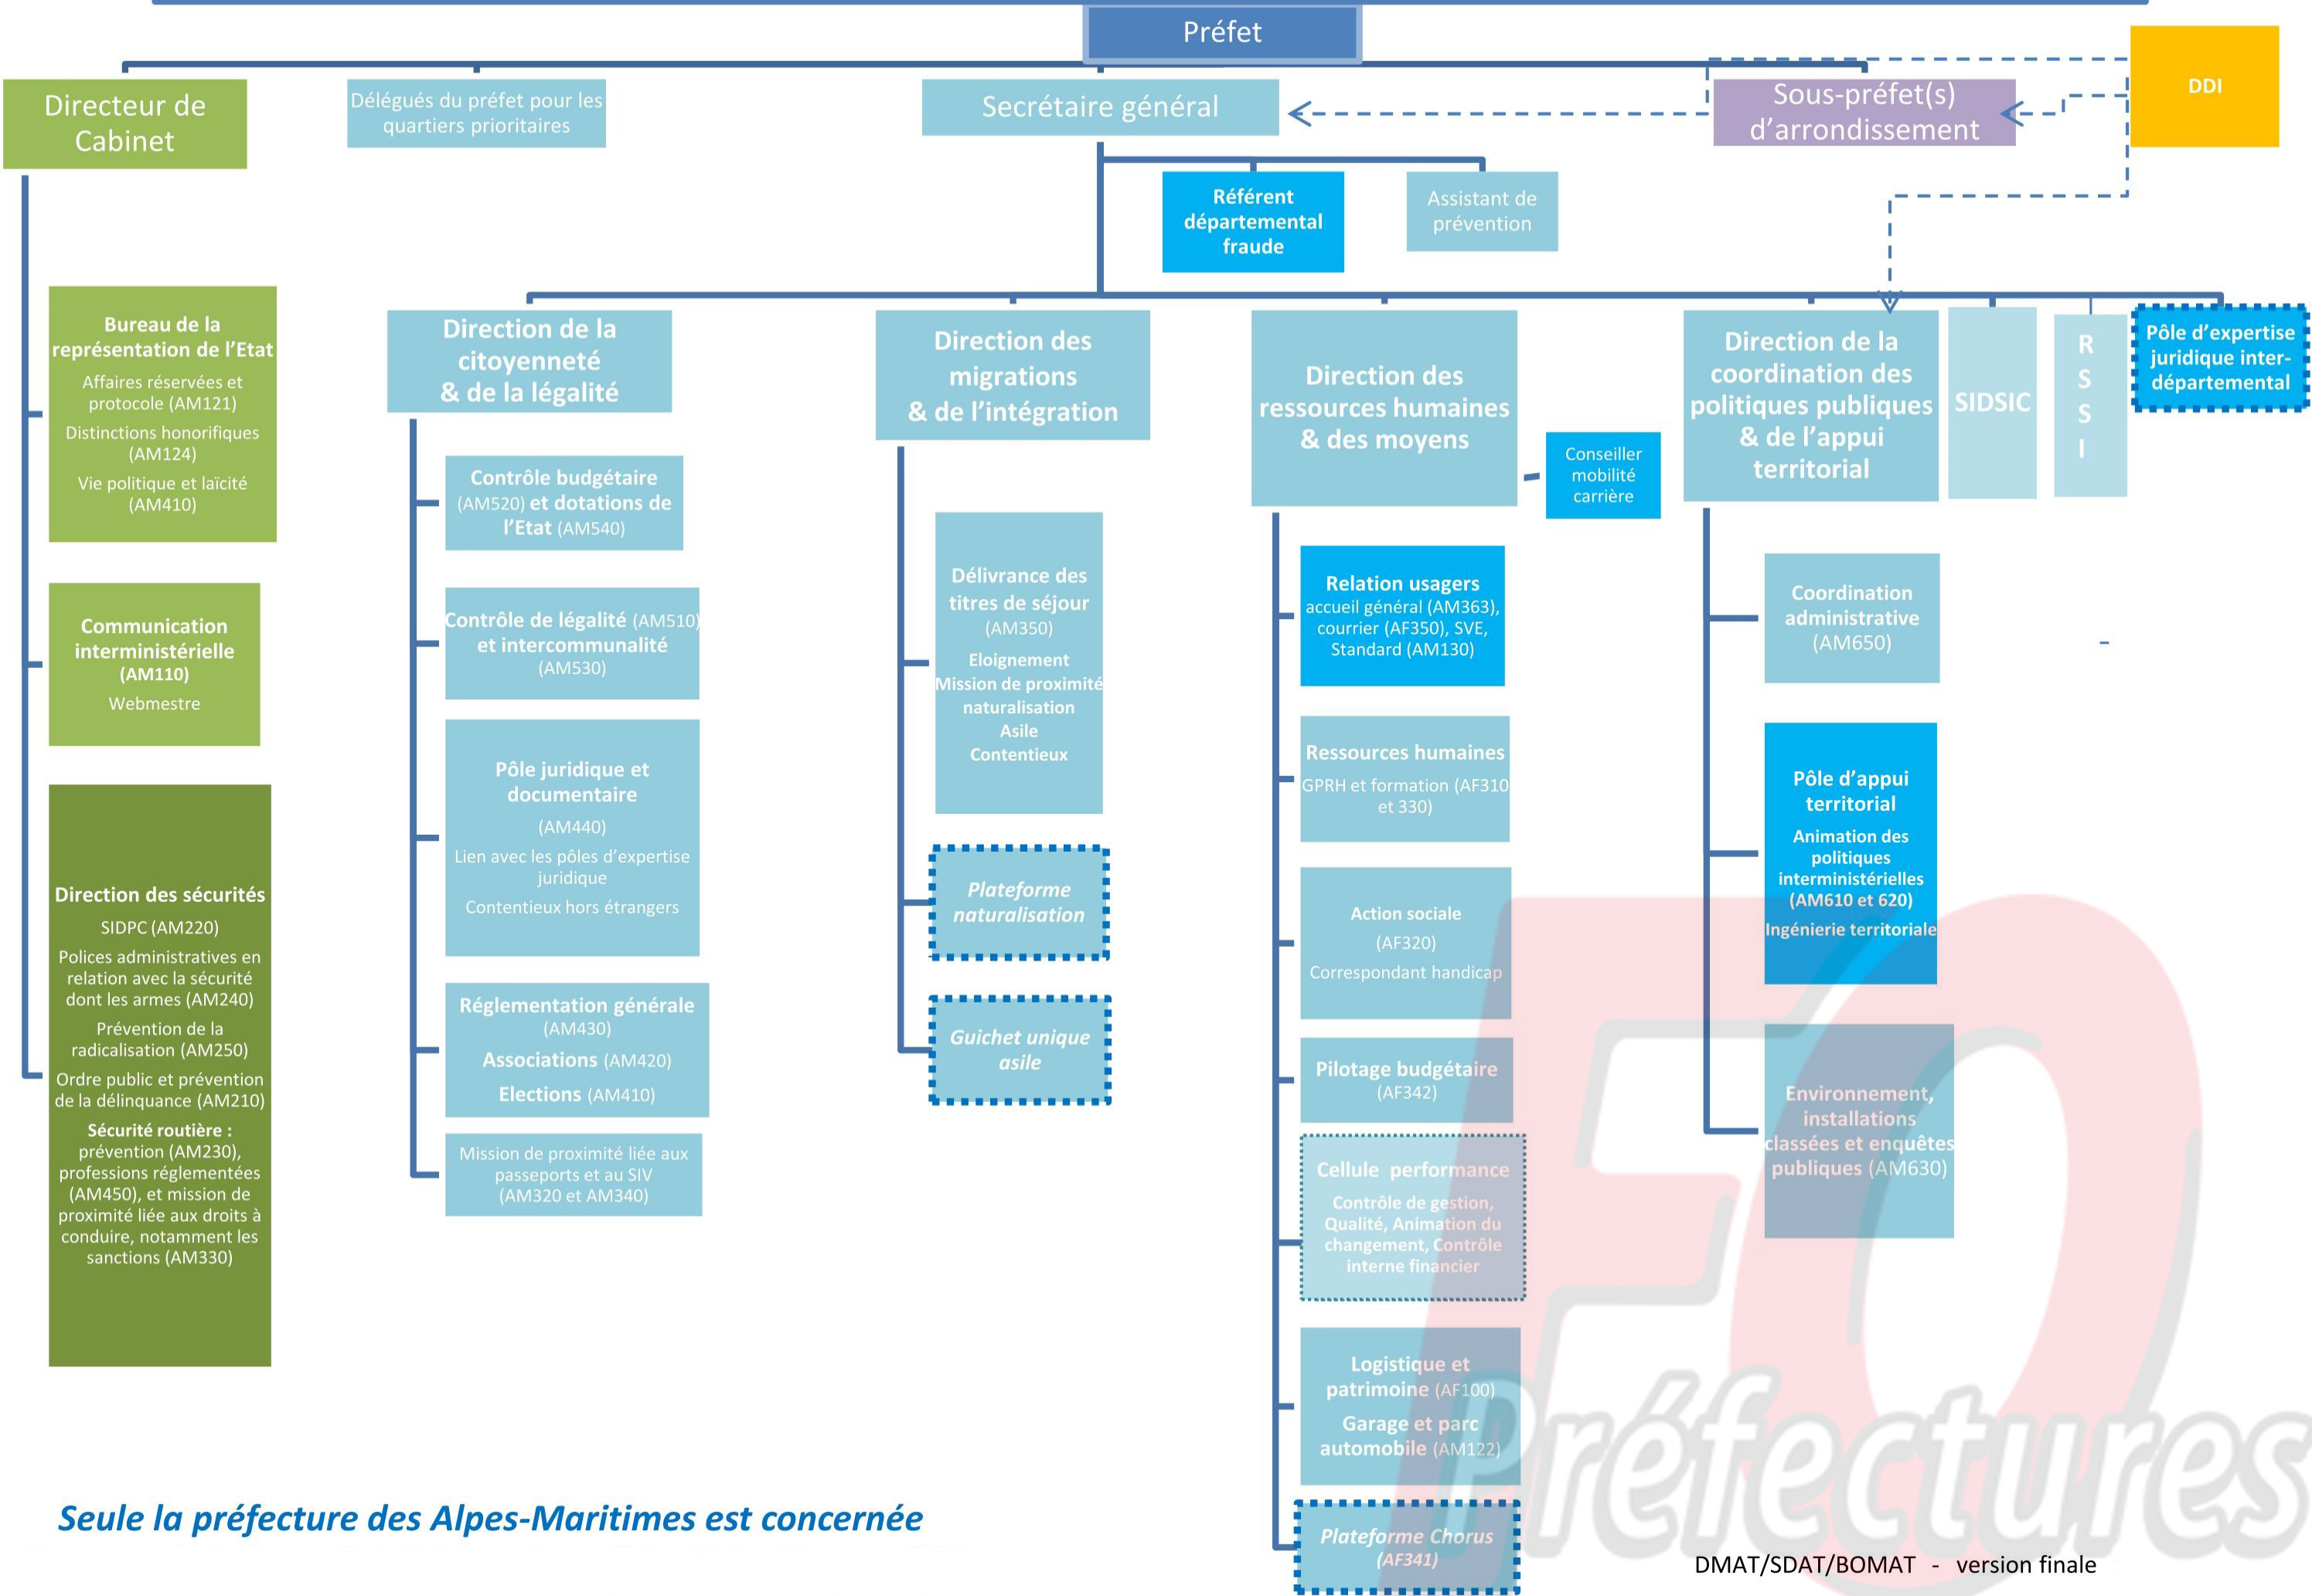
Préfet

DDI

Directeur de Cabinet

Délégués du préfet pour les quartiers prioritaires

Secrétaire général

Sous-préfet(s) d'arrondissement

Référent départemental fraude

Assistant de prévention

Bureau de la représentation de l'Etat
Affaires réservées et protocole (AM121)
Distinctions honorifiques (AM124)
Vie politique et laïcité (AM410)

Communication interministérielle (AM110)
Webmestre

Direction des sécurités
SIDPC (AM220)
Polices administratives en relation avec la sécurité dont les armes (AM240)
Prévention de la radicalisation (AM250)
Ordre public et prévention de la délinquance (AM210)
Sécurité routière : prévention (AM230), professions réglementées (AM450), et mission de proximité liée aux droits à conduire, notamment les sanctions (AM330)

Direction de la citoyenneté & de la légalité

Contrôle budgétaire (AM520) et dotations de l'Etat (AM540)

Contrôle de légalité (AM510) et intercommunalité (AM530)

Pôle juridique et documentaire
(AM440)
Lien avec les pôles d'expertise juridique
Contentieux hors étrangers

Réglementation générale (AM430)
Associations (AM420)
Elections (AM410)

Mission de proximité liée aux passeports et au SIV (AM320 et AM340)

Direction des migrations & de l'intégration

Délivrance des titres de séjour (AM350)
Eloignement
Mission de proximité naturalisation
Asile
Contentieux

Plateforme naturalisation

Guichet unique asile

Direction des ressources humaines & des moyens

Conseiller mobilité carrière

Relation usagers
accueil général (AM363), courrier (AF350), SVE, Standard (AM130)

Ressources humaines
GPRH et formation (AF310 et 330)

Action sociale
(AF320)
Correspondant handicap

Pilotage budgétaire (AF342)

Cellule performance
Contrôle de gestion, Qualité, Animation du changement, Contrôle interne financier

Logistique et patrimoine (AF100)
Garage et parc automobile (AM122)

Plateforme Chorus (AF341)

Direction de la coordination des politiques publiques & de l'appui territorial

Coordination administrative (AM650)

Pôle d'appui territorial
Animation des politiques interministérielles (AM610 et 620)
Ingénierie territoriale

Environnement, installations classées et enquêtes publiques (AM630)

SIDSIC

R
S
S
I

Pôle d'expertise juridique inter-départemental

-

Seule la préfecture des Alpes-Maritimes est concernée

FO Préfectures

DMAT/SDAT/BOMAT - version finale